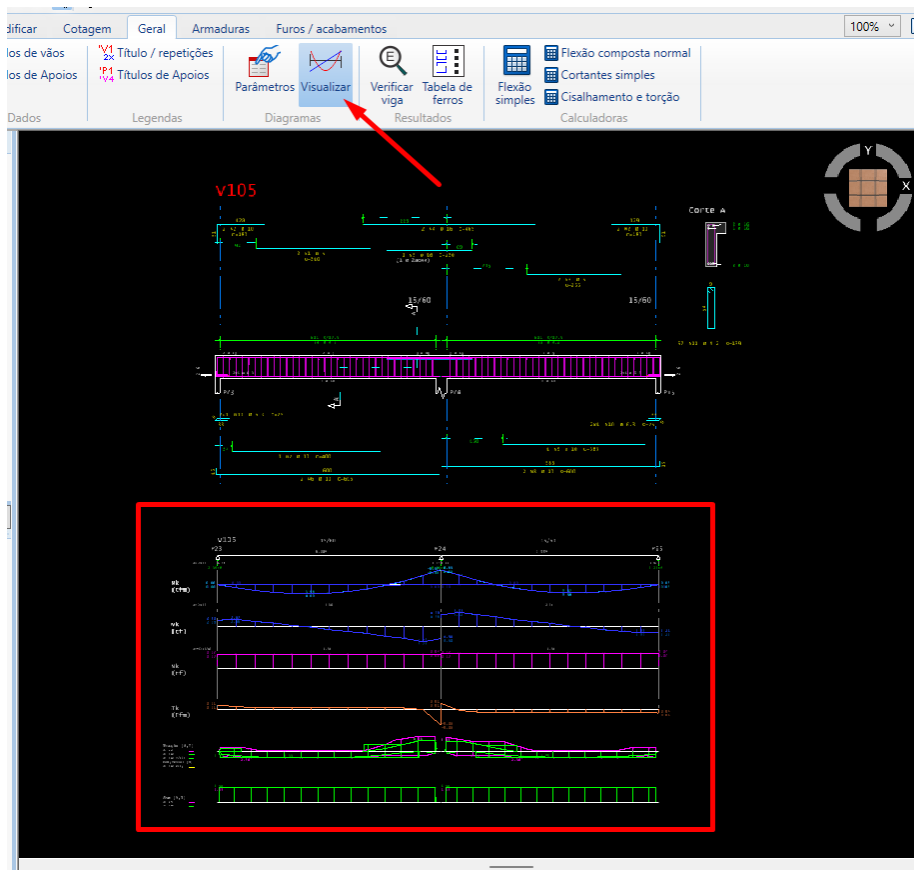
dificar Cotagem Geral Armaduras Furos / acabamentos

100%

los de vãos
los de Apoios
Dados

Título / repetições
Títulos de Apoios
Legendas

Parâmetros Visualizar
Diagramas

Verificar viga Tabela de ferros
Resultados

Flexão simples
Flexão composta normal
Cortantes simples
Cisalhamento e torção
Calculadoras

Y
X

V105

Corte A

15/60
15/60

P23
P24
P25

V105
P23
P24
P25

Mk (tfm)
Vk (tf)
Nk (tf)
Tk (tfm)
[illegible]
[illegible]